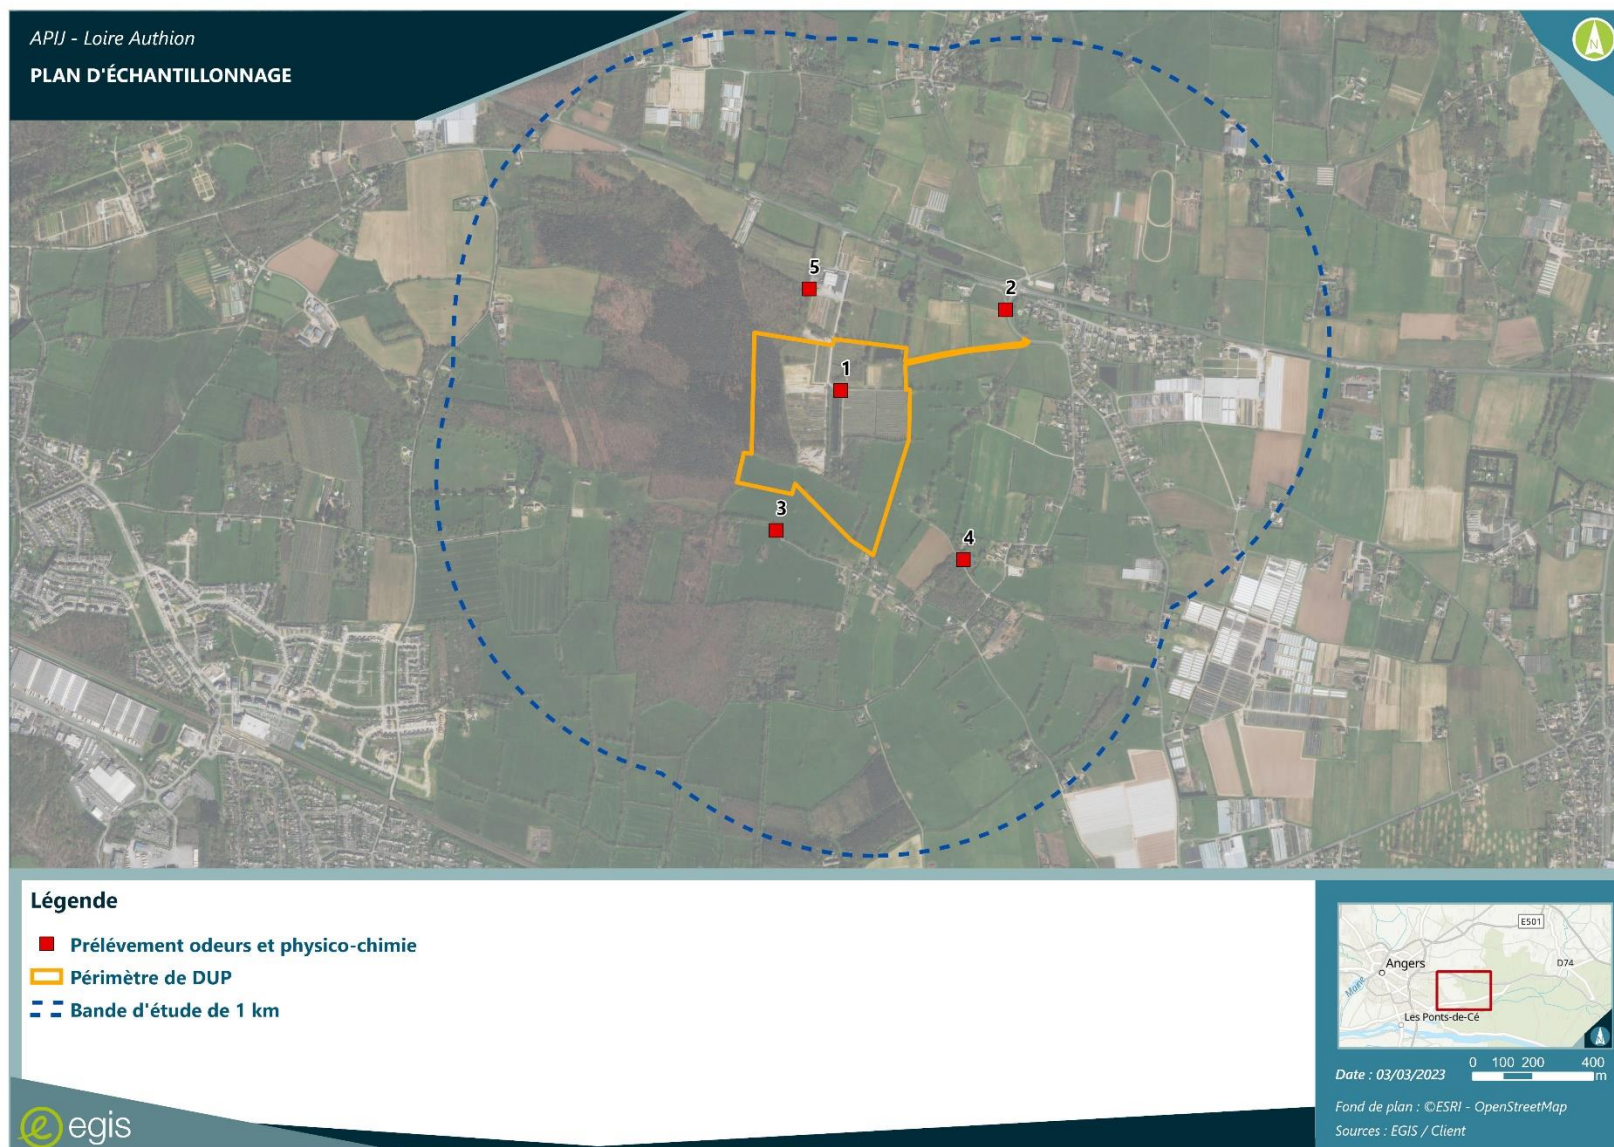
APIJ - Loire Authion

PLAN D'ÉCHANTILLONNAGE

N

5

2

1

3

4

Légende

Prélèvement odeurs et physico-chimie

Périmètre de DUP

Bande d'étude de 1 km

E501

Angers

D74

Maine

Les Ponts-de-Cé

Date : 03/03/2023

0 100 200 400 m

Fond de plan : ©ESRI - OpenStreetMap

Sources : EGIS / Client

egis